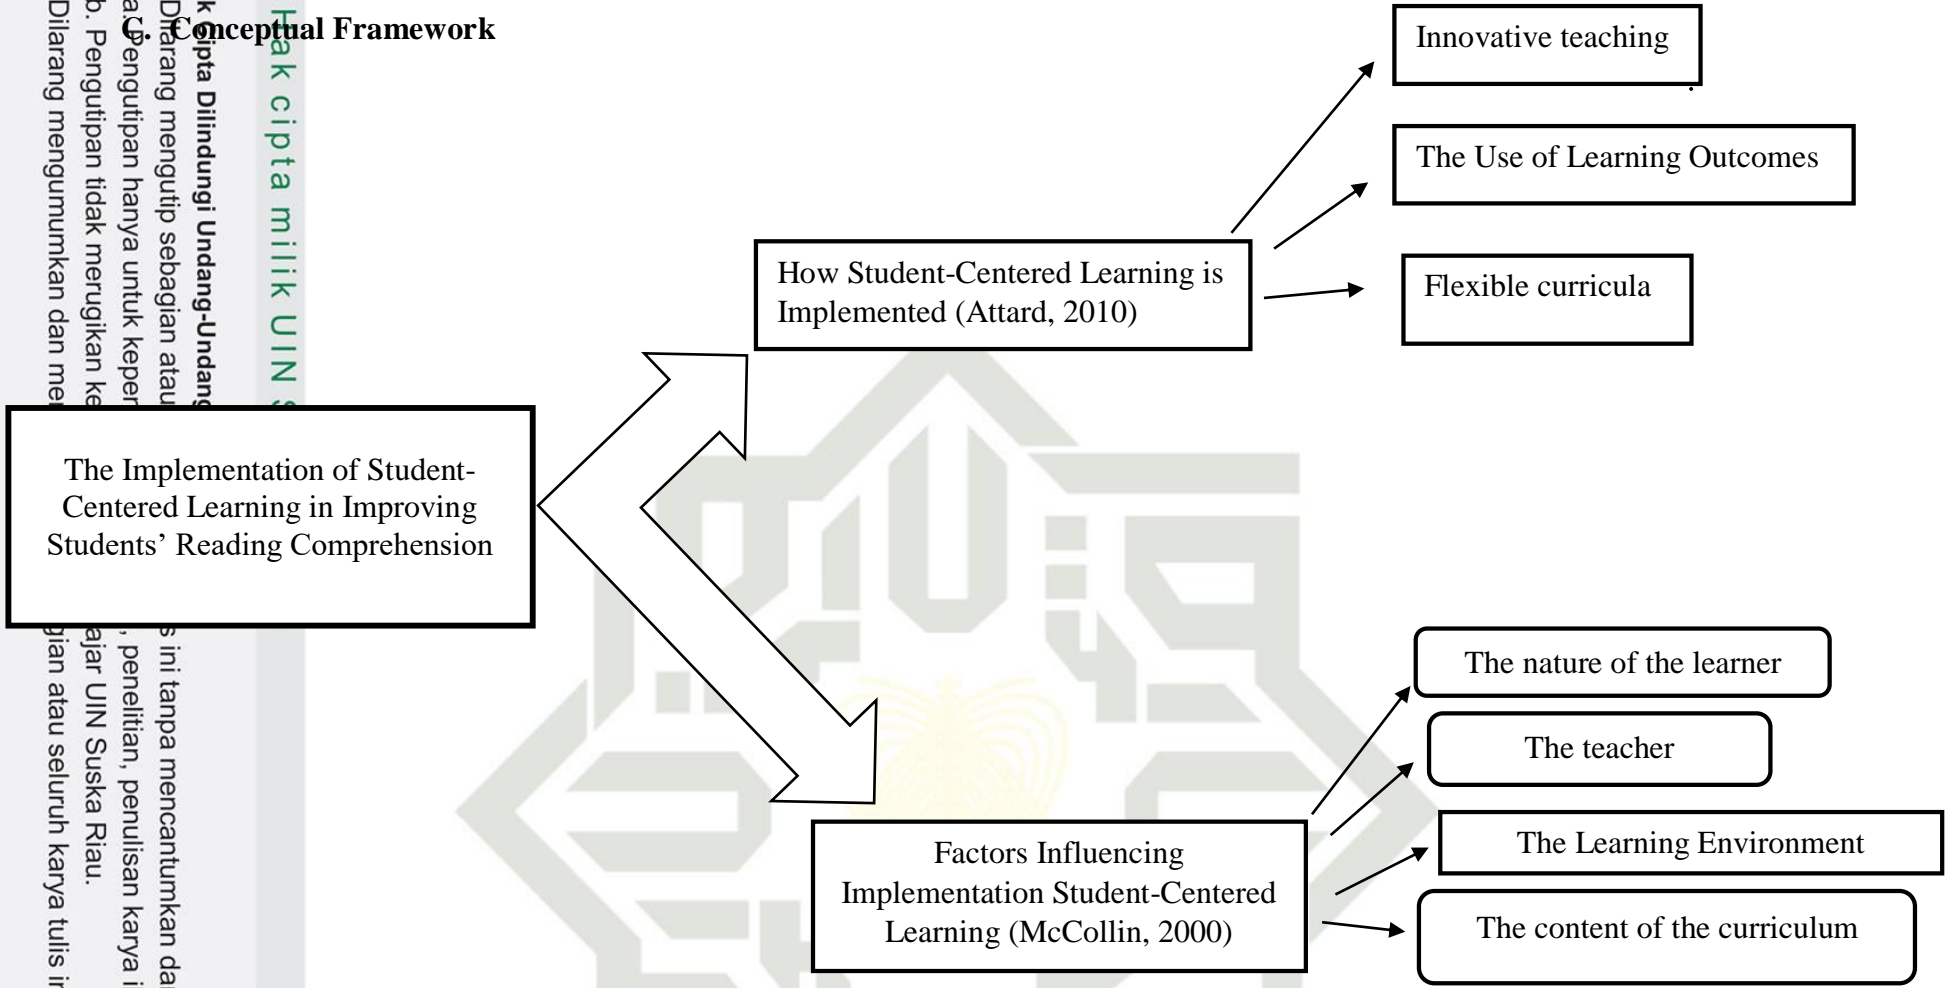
C. Conceptual Framework

Hak cipta milik UIN S

k Cipta Dilindungi Undang-Undang

Dilarang mengutip sebagian atau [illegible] s ini tanpa mencantumkan da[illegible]

a Pengutipan hanya untuk keper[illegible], penelitian, penulisan karya i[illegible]

b. Pengutipan tidak merugikan ke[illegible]ajar UIN Suska Riau.

Dilarang mengumumkan dan me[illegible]gian atau seluruh karya tulis i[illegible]

The Implementation of Student-Centered Learning in Improving Students' Reading Comprehension

How Student-Centered Learning is Implemented (Attard, 2010)

Innovative teaching

The Use of Learning Outcomes

Flexible curricula

Factors Influencing Implementation Student-Centered Learning (McCollin, 2000)

The nature of the learner

The teacher

The Learning Environment

The content of the curriculum